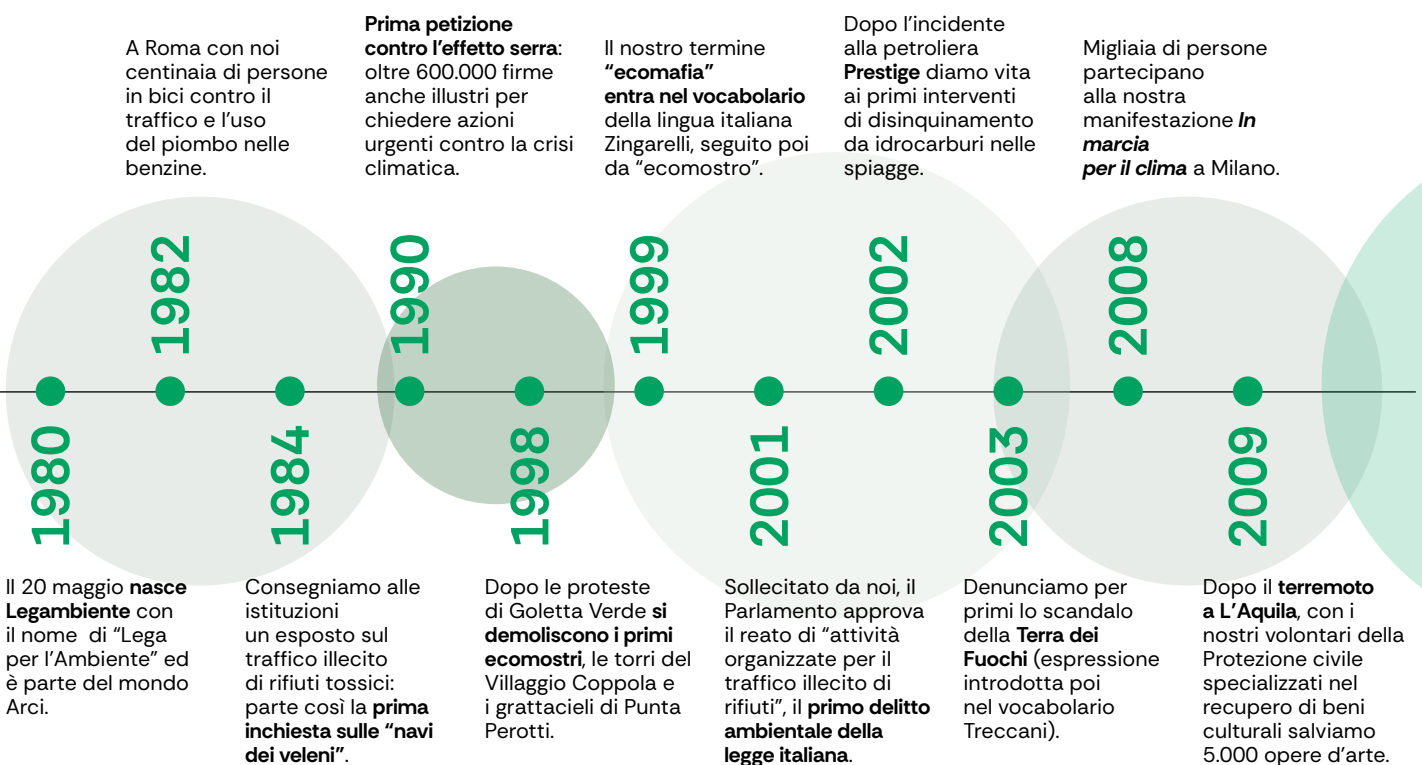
A Roma con noi centinaia di persone in bici contro il traffico e l'uso del piombo nelle benzine.

**Prima petizione contro l'effetto serra**: oltre 600.000 firme anche illustri per chiedere azioni urgenti contro la crisi climatica.

Il nostro termine **"ecomafia" entra nel vocabolario** della lingua italiana Zingarelli, seguito poi da "ecomostro".

Dopo l'incidente alla petroliera **Prestige** diamo vita ai primi interventi di disinquinamento da idrocarburi nelle spiagge.

Migliaia di persone partecipano alla nostra manifestazione ***In marcia per il clima*** a Milano.

1982

1990

1999

2002

2008

1980

1984

1998

2001

2003

2009

Il 20 maggio **nasce Legambiente** con il nome di "Lega per l'Ambiente" ed è parte del mondo Arci.

Consegniamo alle istituzioni un esposto sul traffico illecito di rifiuti tossici: parte così la **prima inchiesta sulle "navi dei veleni"**.

Dopo le proteste di Goletta Verde **si demoliscono i primi ecomostri**, le torri del Villaggio Coppola e i grattacieli di Punta Perotti.

Sollecitato da noi, il Parlamento approva il reato di "attività organizzate per il traffico illecito di rifiuti", il **primo delitto ambientale della legge italiana**.

Denunciamo per primi lo scandalo della **Terra dei Fuochi** (espressione introdotta poi nel vocabolario Treccani).

Dopo il **terremoto a L'Aquila**, con i nostri volontari della Protezione civile specializzati nel recupero di beni culturali salviamo 5.000 opere d'arte.